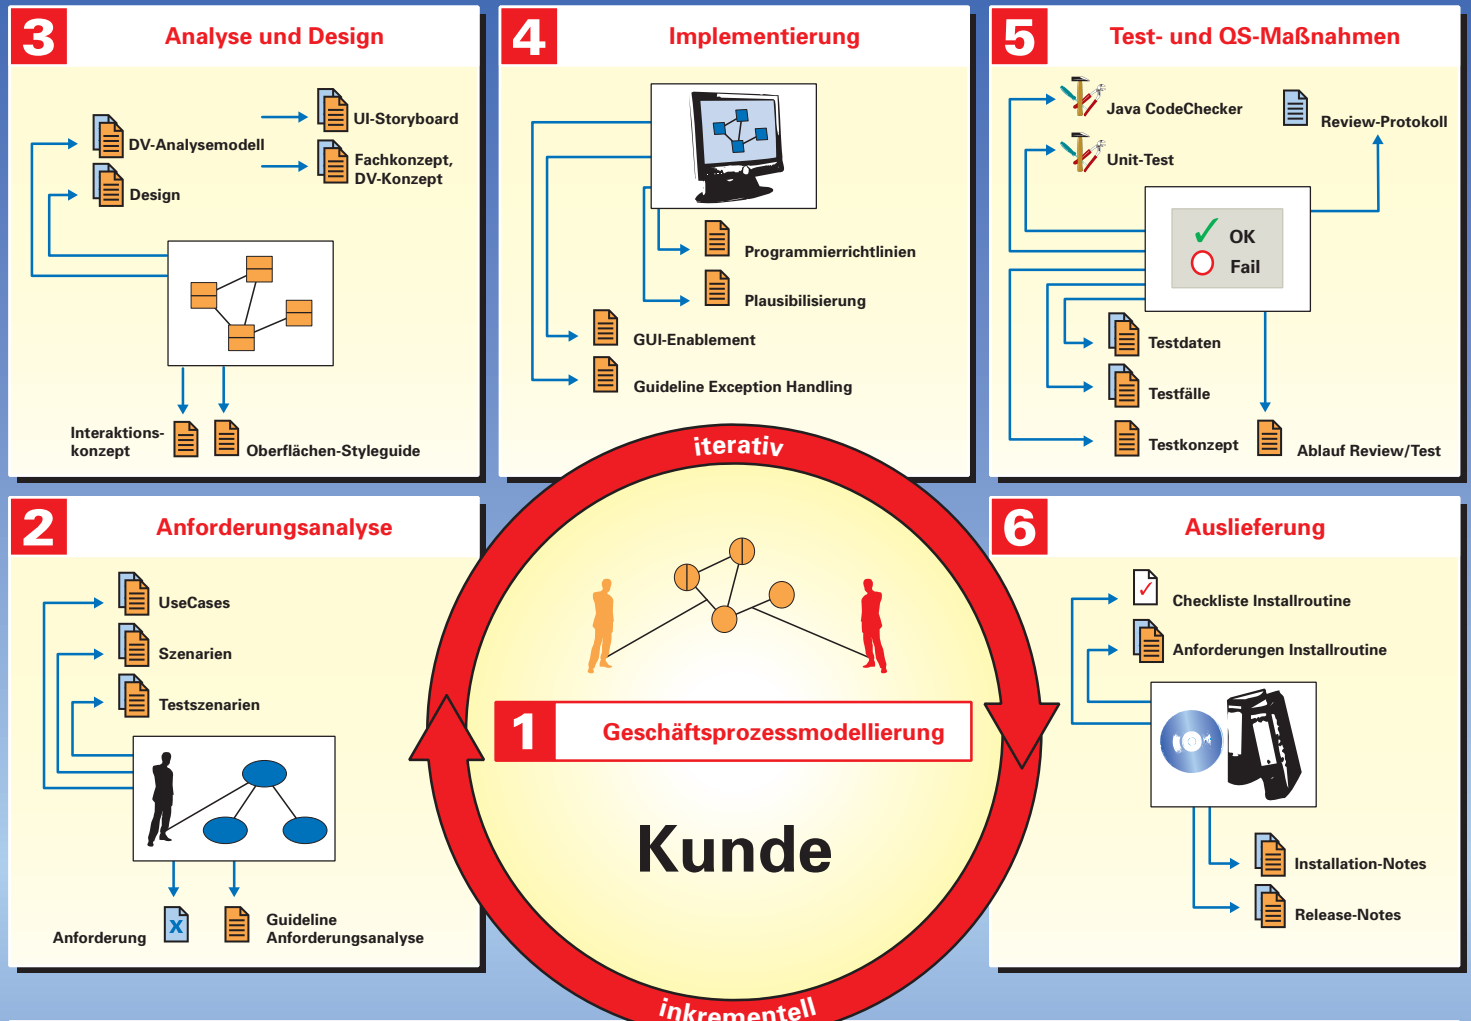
3 Analyse und Design

DV-Analysemodell

Design

UI-Storyboard

Fachkonzept, DV-Konzept

Interaktionskonzept

Oberflächen-Styleguide

4 Implementierung

Programmierrichtlinien

Plausibilisierung

GUI-Enablement

Guideline Exception Handling

5 Test- und QS-Maßnahmen

Java CodeChecker

Review-Protokoll

Unit-Test

OK

Fail

Testdaten

Testfälle

Testkonzept

Ablauf Review/Test

iterativ

2 Anforderungsanalyse

UseCases

Szenarien

Testszenarien

Anforderung

Guideline Anforderungsanalyse

1 Geschäftsprozessmodellierung

Kunde

inkrementell

6 Auslieferung

Checkliste Installroutine

Anforderungen Installroutine

Installation-Notes

Release-Notes